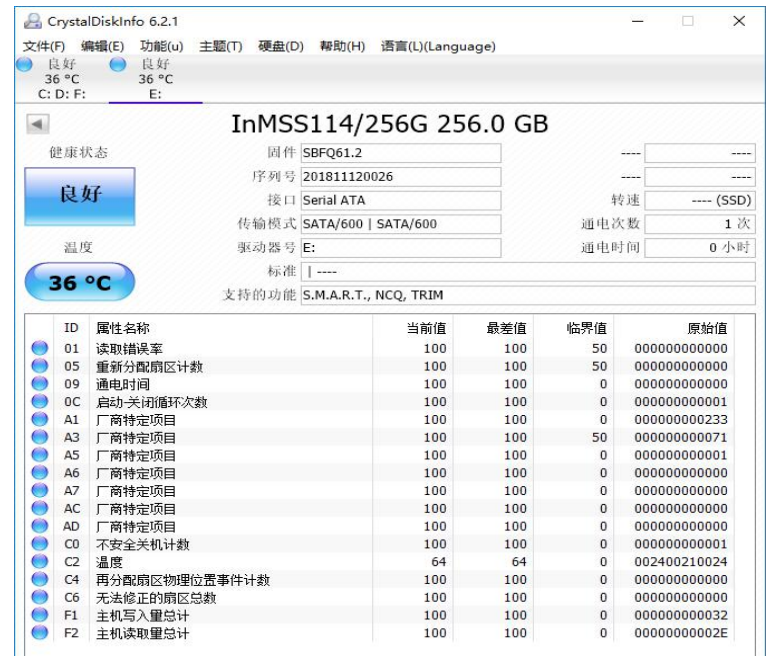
CrystalDiskInfo 6.2.1

文件(F) 编辑(E) 功能(u) 主题(T) 硬盘(D) 帮助(H) 语言(L)(Language)

良好
36 °C
C: D: F:

良好
36 °C
E:

InMSS114/256G 256.0 GB

健康状态

良好

温度

36 °C

| | | | |
|---|---|---|---|
| 固件 | SBFQ61.2 | ---- | ---- |
| 序列号 | 201811120026 | ---- | ---- |
| 接口 | Serial ATA | 转速 | ---- (SSD) |
| 传输模式 | SATA/600 \| SATA/600 | 通电次数 | 1 次 |
| 驱动器号 | E: | 通电时间 | 0 小时 |
| 标准 | \| ---- | | |
| 支持的功能 | S.M.A.R.T., NCQ, TRIM | | |

| ID | 属性名称 | 当前值 | 最差值 | 临界值 | 原始值 |
|---|---|---|---|---|---|
| 01 | 读取错误率 | 100 | 100 | 50 | 000000000000 |
| 05 | 重新分配扇区计数 | 100 | 100 | 50 | 000000000000 |
| 09 | 通电时间 | 100 | 100 | 0 | 000000000000 |
| 0C | 启动-关闭循环次数 | 100 | 100 | 0 | 000000000001 |
| A1 | 厂商特定项目 | 100 | 100 | 0 | 000000000233 |
| A3 | 厂商特定项目 | 100 | 100 | 50 | 000000000071 |
| A5 | 厂商特定项目 | 100 | 100 | 0 | 000000000001 |
| A6 | 厂商特定项目 | 100 | 100 | 0 | 000000000000 |
| A7 | 厂商特定项目 | 100 | 100 | 0 | 000000000000 |
| AC | 厂商特定项目 | 100 | 100 | 0 | 000000000000 |
| AD | 厂商特定项目 | 100 | 100 | 0 | 000000000000 |
| C0 | 不安全关机计数 | 100 | 100 | 0 | 000000000001 |
| C2 | 温度 | 64 | 64 | 0 | 002400210024 |
| C4 | 再分配扇区物理位置事件计数 | 100 | 100 | 0 | 000000000000 |
| C6 | 无法修正的扇区总数 | 100 | 100 | 0 | 000000000000 |
| F1 | 主机写入量总计 | 100 | 100 | 0 | 000000000032 |
| F2 | 主机读取量总计 | 100 | 100 | 0 | 00000000002E |